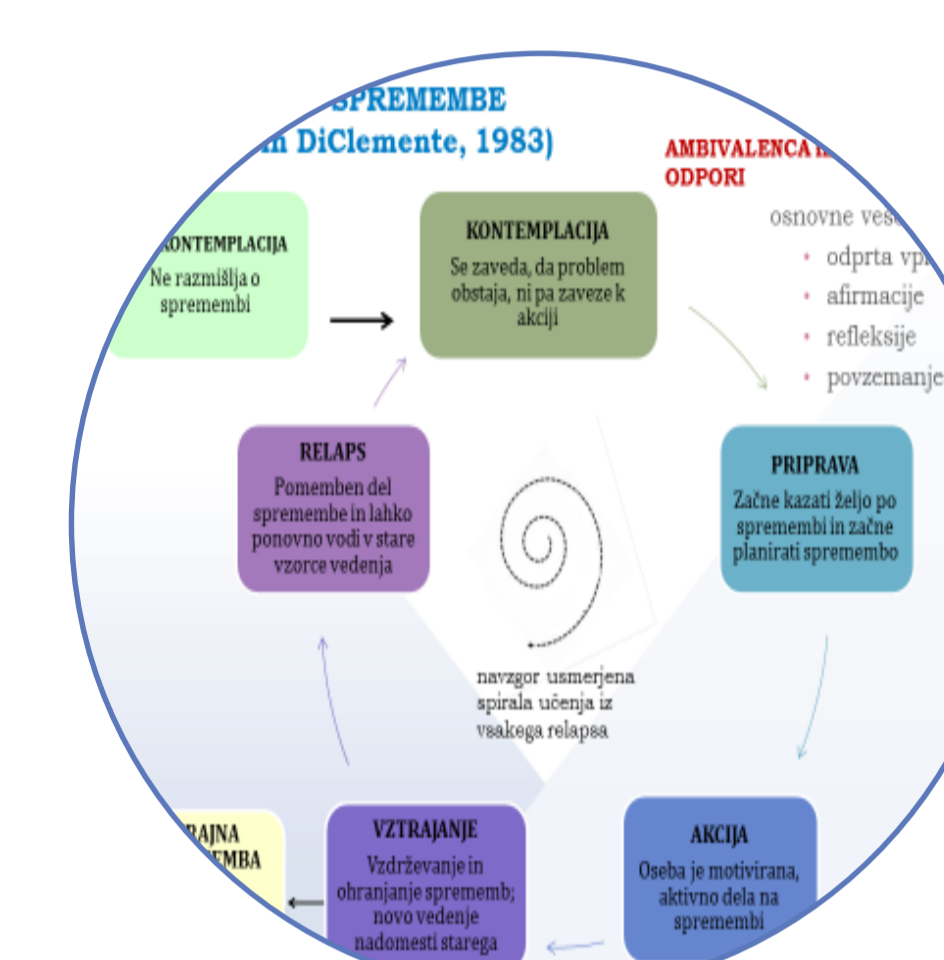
SPREMEMBE
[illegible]n DiClemente, 1983)

AMBIVALENCA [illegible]
ODPORI

osnovne ve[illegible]
• odprta vp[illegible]
• afirmacije
• refleksije
• povzemanje

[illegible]KONTEMPLACIJA
Ne razmišlja o spremembi

KONTEMPLACIJA
Se zaveda, da problem obstaja, ni pa zaveze k akciji

PRIPRAVA
Začne kazati željo po spremembi in začne planirati spremembo

AKCIJA
Oseba je motivirana, aktivno dela na spremembi

VZTRAJANJE
Vzdrževanje in ohranjanje spremembe; novo vedenje nadomesti starega

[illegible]RAJNA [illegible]EMBA

RELAPS
Pomemben del spremembe in lahko ponovno vodi v stare vzorce vedenja

navzgor usmerjena spirala učenja iz vsakega relapsa